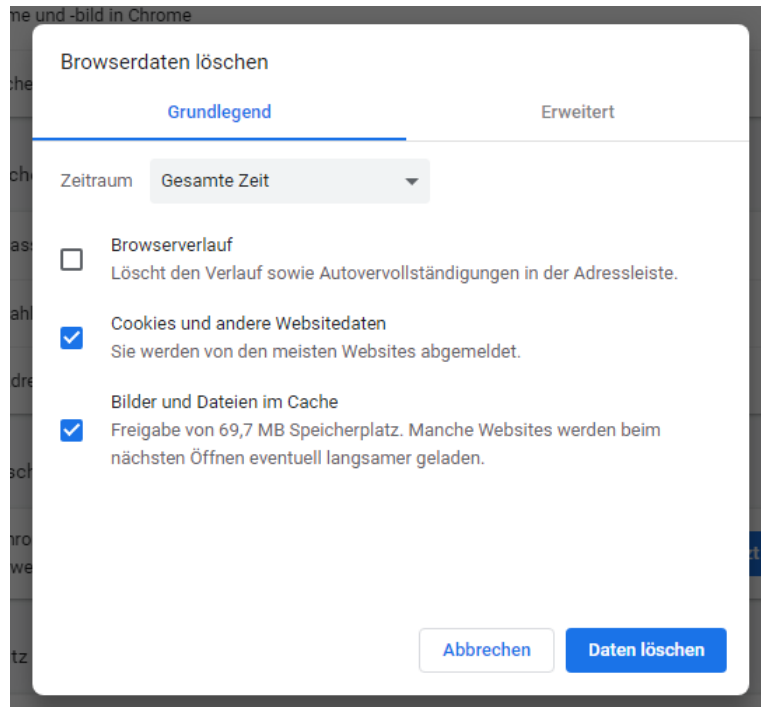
me und -bild in Chrome

che

che

ass

ahl

dre

sch

hro
we

ct

tz

Browserdaten löschen

Grundlegend

Erweitert

Zeitraum Gesamte Zeit

Browserverlauf
Löscht den Verlauf sowie Autovervollständigungen in der Adressleiste.

Cookies und andere Websitedaten
Sie werden von den meisten Websites abgemeldet.

Bilder und Dateien im Cache
Freigabe von 69,7 MB Speicherplatz. Manche Websites werden beim nächsten Öffnen eventuell langsamer geladen.

Abbrechen

Daten löschen